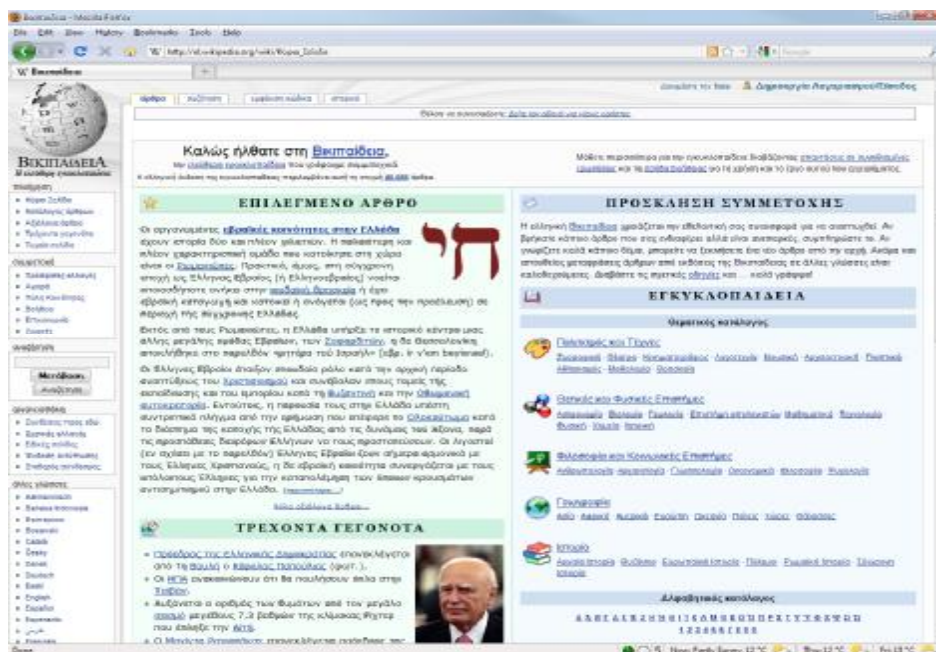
Βικιπαίδεια - Mozilla Firefox

File Edit View History Bookmarks Tools Help

W http://el.wikipedia.org/wiki/Κύρια_Σελίδα

W Βικιπαίδεια

άρθρο συζήτηση εμφάνιση κώδικα ιστορικό

Δημιουργία λογαριασμού/Σύνδεση

ΒΙΚΙΠΑΙΔΕΙΑ

Καλώς ήλθατε στη Βικιπαίδεια,

ΕΠΙΛΕΓΜΕΝΟ ΑΡΘΡΟ

Οι οργανωμένες εβραϊκές κοινότητες στην Ελλάδα έχουν ιστορία δύο και πλέον χιλιετιών. Η παλαιότερη και πλέον χαρακτηριστική ομάδα που κατοίκησε στη χώρα είναι οι Ρωμανιώτες.

Μετάβαση Αναζήτηση

ΤΡΕΧΟΝΤΑ ΓΕΓΟΝΟΤΑ

ΠΡΟΣΚΛΗΣΗ ΣΥΜΜΕΤΟΧΗΣ

ΕΓΚΥΚΛΟΠΑΙΔΕΙΑ

Θεματικός κατάλογος

Πολιτισμός και Τέχνες

Θετικές και Φυσικές Επιστήμες

Φιλοσοφία και Κοινωνικές Επιστήμες

Γεωγραφία

Ιστορία

Αλφαβητικός κατάλογος

Done